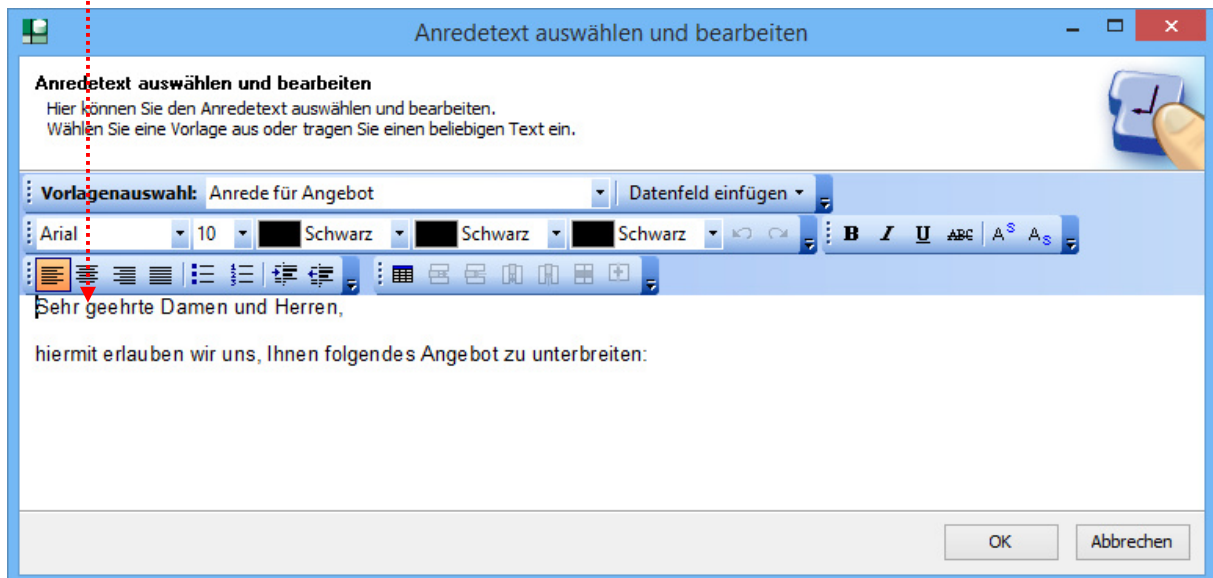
Anredetext auswählen und bearbeiten

Anredetext auswählen und bearbeiten
Hier können Sie den Anredetext auswählen und bearbeiten.
Wählen Sie eine Vorlage aus oder tragen Sie einen beliebigen Text ein.

Vorlagenauswahl: Anrede für Angebot
Datenfeld einfügen

Arial 10 Schwarz Schwarz Schwarz
B I U ABC $A^S$ $A_S$

Sehr geehrte Damen und Herren,

hiermit erlauben wir uns, Ihnen folgendes Angebot zu unterbreiten:

OK
Abbrechen